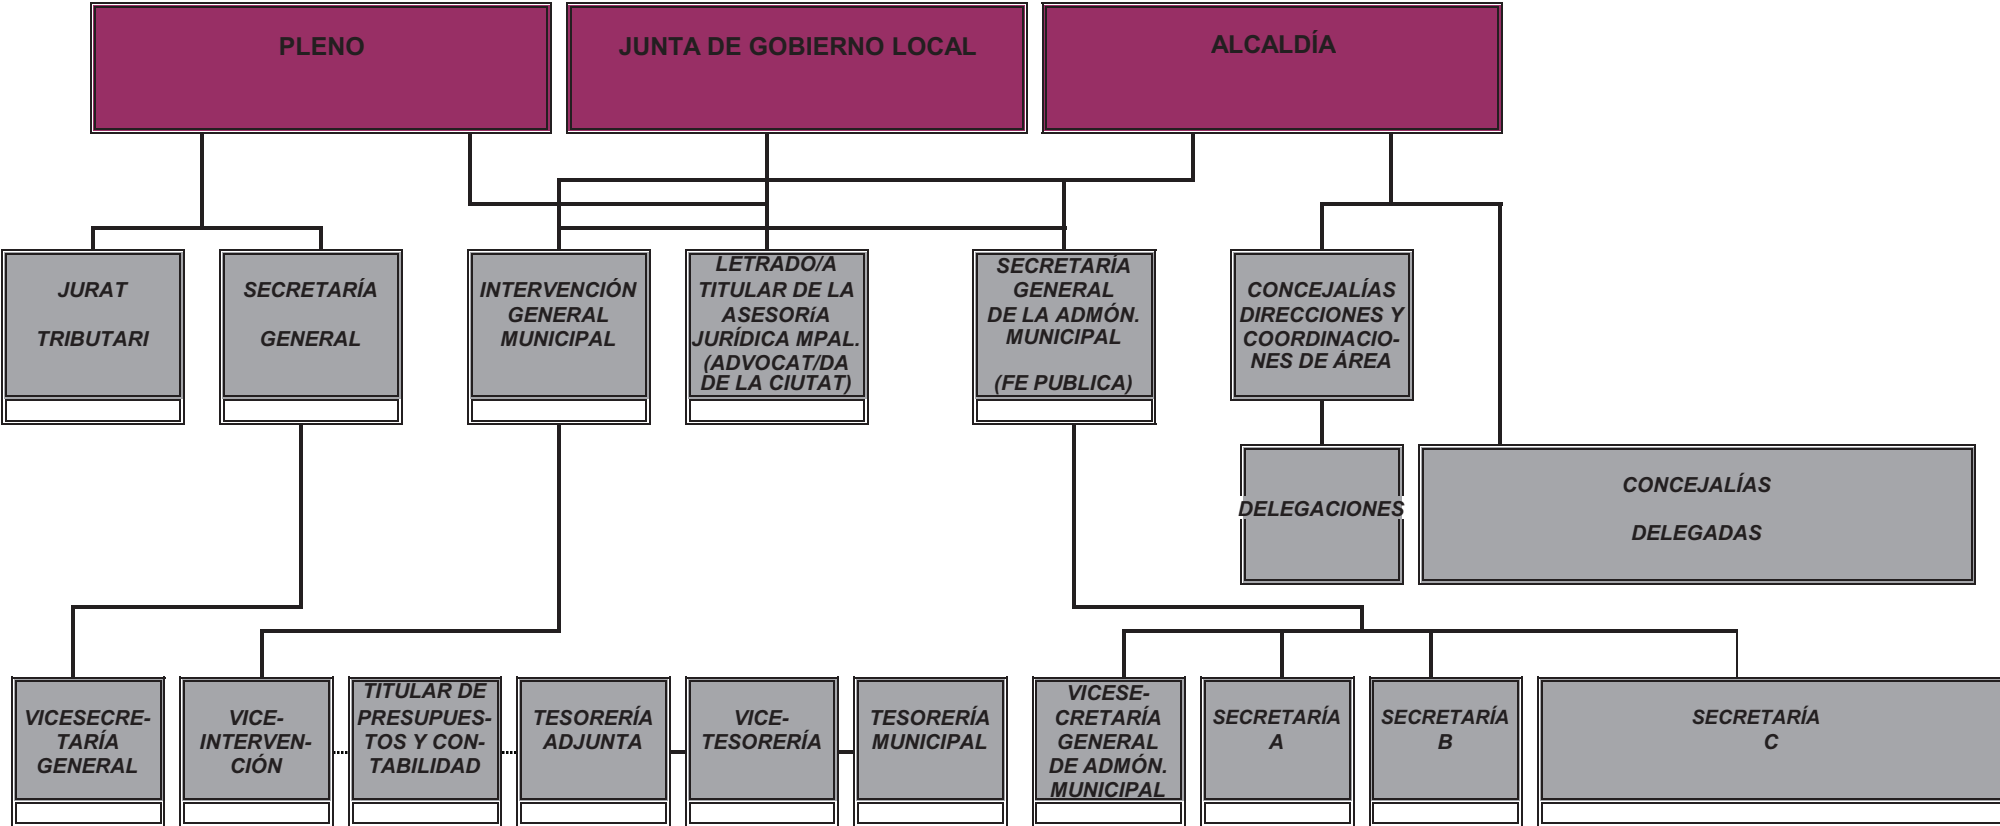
PLENO

JUNTA DE GOBIERNO LOCAL

ALCALDÍA

JURAT

TRIBUTARI

SECRETARÍA

GENERAL

INTERVENCIÓN GENERAL MUNICIPAL

LETRADO/A TITULAR DE LA ASESORÍA JURÍDICA MPAL. (ADVOCAT/DA DE LA CIUTAT)

SECRETARÍA GENERAL DE LA ADMÓN. MUNICIPAL

(FE PUBLICA)

CONCEJALÍAS DIRECCIONES Y COORDINACIONES DE ÁREA

DELEGACIONES

CONCEJALÍAS

DELEGADAS

VICESECRETARÍA GENERAL

VICEINTERVENCIÓN

TITULAR DE PRESUPUESTOS Y CONTABILIDAD

TESORERÍA ADJUNTA

VICETESORERÍA

TESORERÍA MUNICIPAL

VICESECRETARÍA GENERAL DE ADMÓN. MUNICIPAL

SECRETARÍA A

SECRETARÍA B

SECRETARÍA C